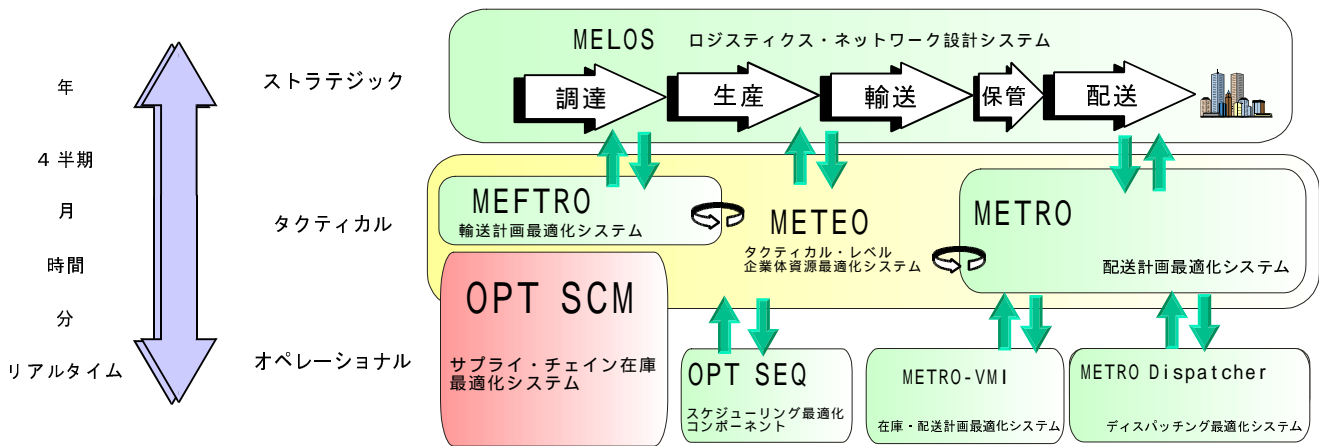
年

4 半期

月

時間

分

リアルタイム

ストラテジック

タクティカル

オペレーショナル

MELOS ロジスティクス・ネットワーク設計システム

調達

生産

輸送

保管

配送

MEFTRO

輸送計画最適化システム

METEO

タクティカル・レベル
企業体資源最適化システム

METRO

配送計画最適化システム

OPT SCM

サプライ・チェイン在庫
最適化システム

OPT SEQ

スケジューリング最適化
コンポーネント

METRO-VMI

在庫・配送計画最適化システム

METRO Dispatcher

ディスパッチング最適化システム